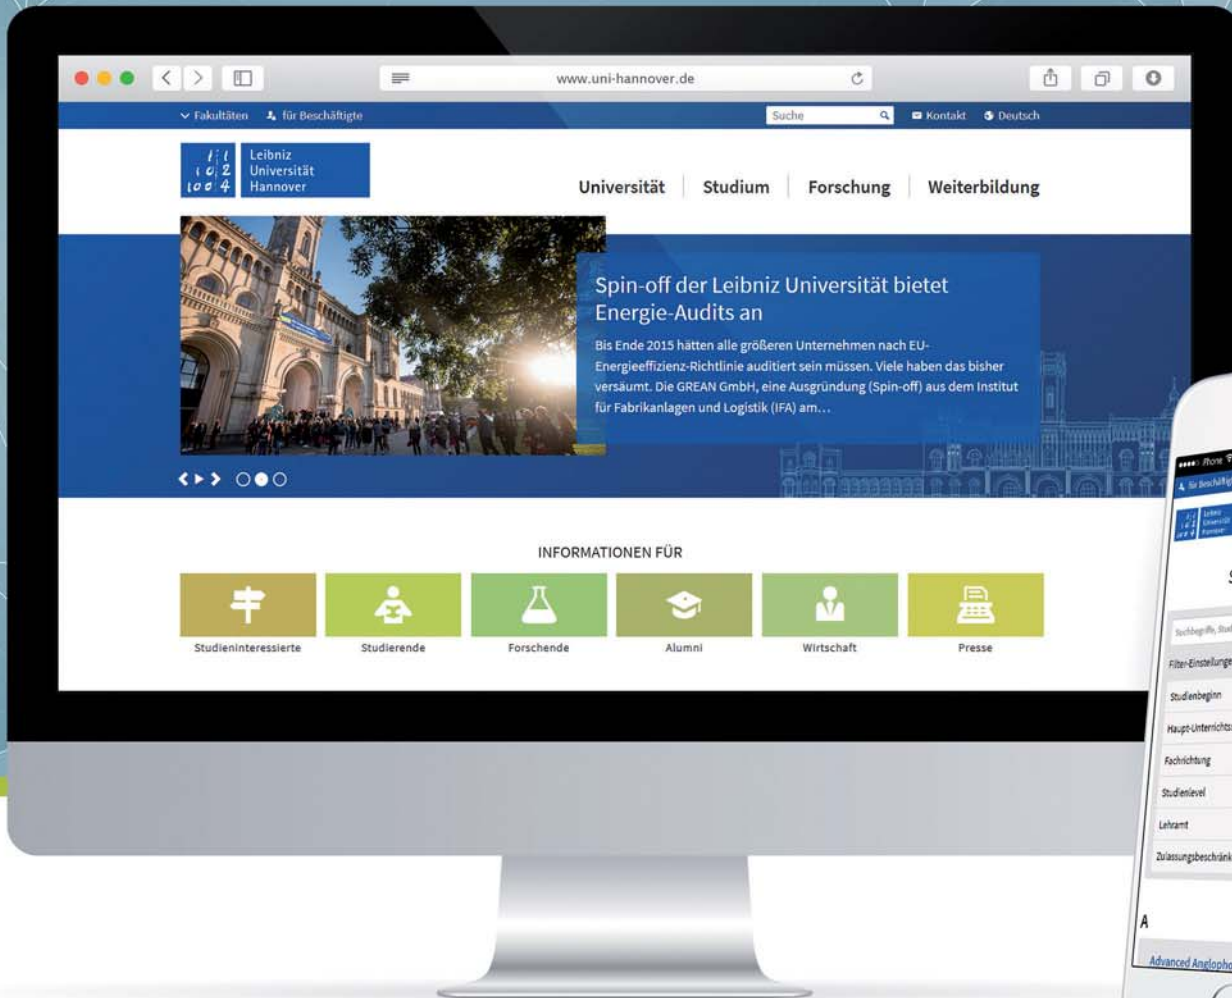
www.uni-hannover.de

Fakultäten  für Beschäftigte

Suche

Kontakt  Deutsch

Leibniz Universität Hannover

Universität | Studium | Forschung | Weiterbildung

Spin-off der Leibniz Universität bietet Energie-Audits an

Bis Ende 2015 hätten alle größeren Unternehmen nach EU-Energieeffizienz-Richtlinie auditiert sein müssen. Viele haben das bisher versäumt. Die GREAN GmbH, eine Ausgründung (Spin-off) aus dem Institut für Fabrikanlagen und Logistik (IFA) am…

INFORMATIONEN FÜR

Studieninteressierte

Studierende

Forschende

Alumni

Wirtschaft

Presse

iPhone

für Beschäftigte

Leibniz Universität Hannover

S

Suchbegriffe, Stu

Filter-Einstellunge

Studienbeginn

Haupt-Unterrichts

Fachrichtung

Studienlevel

Lehramt

Zulassungsbeschränk

A

Advanced Anglopho